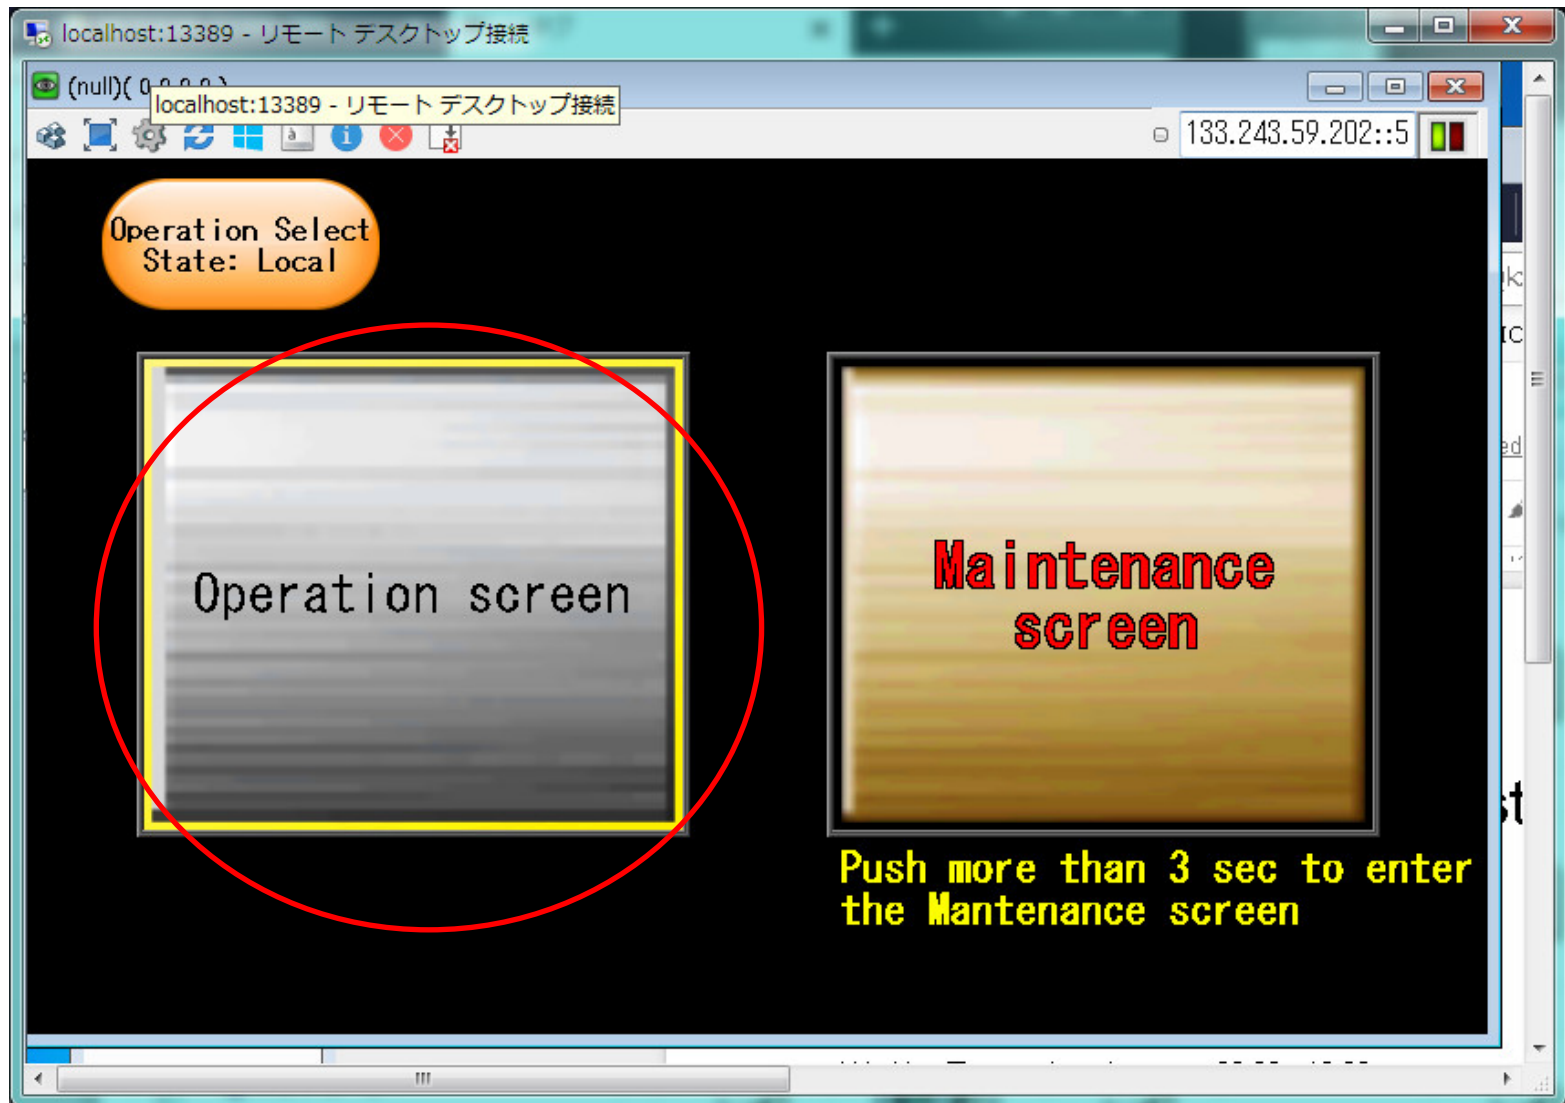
localhost:13389 - リモート デスクトップ接続

(null)( 0.0.0.0)

localhost:13389 - リモート デスクトップ接続

133.243.59.202::5

Operation Select
State: Local

Operation screen

Maintenance
screen

Push more than 3 sec to enter the Mantenance screen